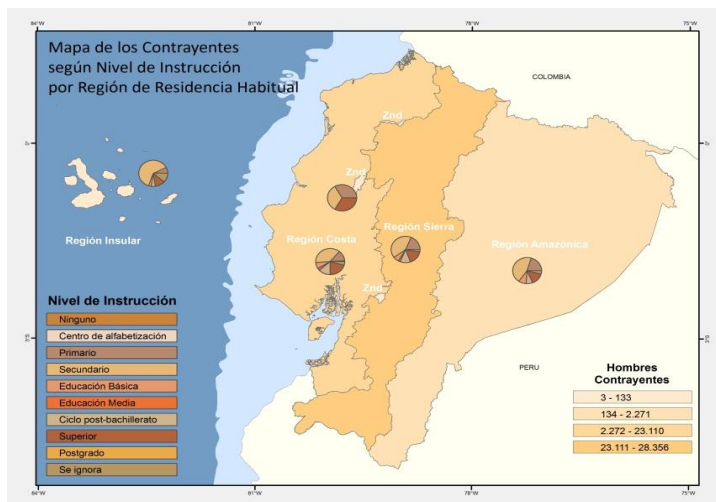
84°W
81°W
78°W
75°W

Mapa de los Contrayentes según Nivel de Instrucción por Región de Residencia Habitual

COLOMBIA

Znd
Znd
Znd

Región Insular
Región Costa
Región Sierra
Región Amazonica

PERU

0°
3°S

Nivel de Instrucción
Ninguno
Centro de alfabetización
Primario
Secundario
Educación Básica
Educación Media
Ciclo post-bachillerato
Superior
Postgrado
Se ignora

Hombres Contrayentes
3 - 133
134 - 2.271
2.272 - 23.110
23.111 - 28.356

84°W
81°W
78°W
75°W